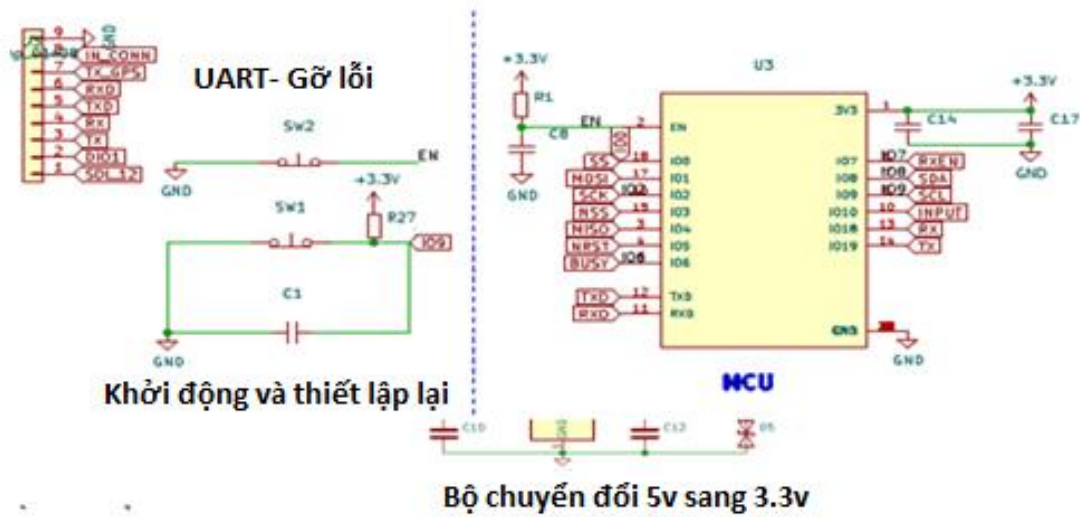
9
8
7
6
5
4
3
2
1
GND
IN_CONN
TX_GPS
RXD
TXD
RX
TX
IO01
SDL_12

UART- Gỡ lỗi

SW2
EN
GND
+3.3v
SW1
R27
IO9
C1
GND

Khởi động và thiết lập lại

+3.3v
R1
EN
C8
GND
U3
EN
IO0
SS
MOSI
SCK
IO2
MISO
NRST
BUSY
IO6
TXD
RXD
2
18
17
15
3
4
12
11
EN
IO0
IO1
IO2
IO3
IO4
IO5
IO6
TX0
RX0
3V3
IO7
IO8
IO9
IO10
IO18
IO19
GND
1
IO7
IO8
IO9
10
13
14
RXEN
SDA
SCL
INPUT
RX
TX
+3.3v
C14
C17
GND
GND

MCU

C10
C12
D5

Bộ chuyển đổi 5v sang 3.3v